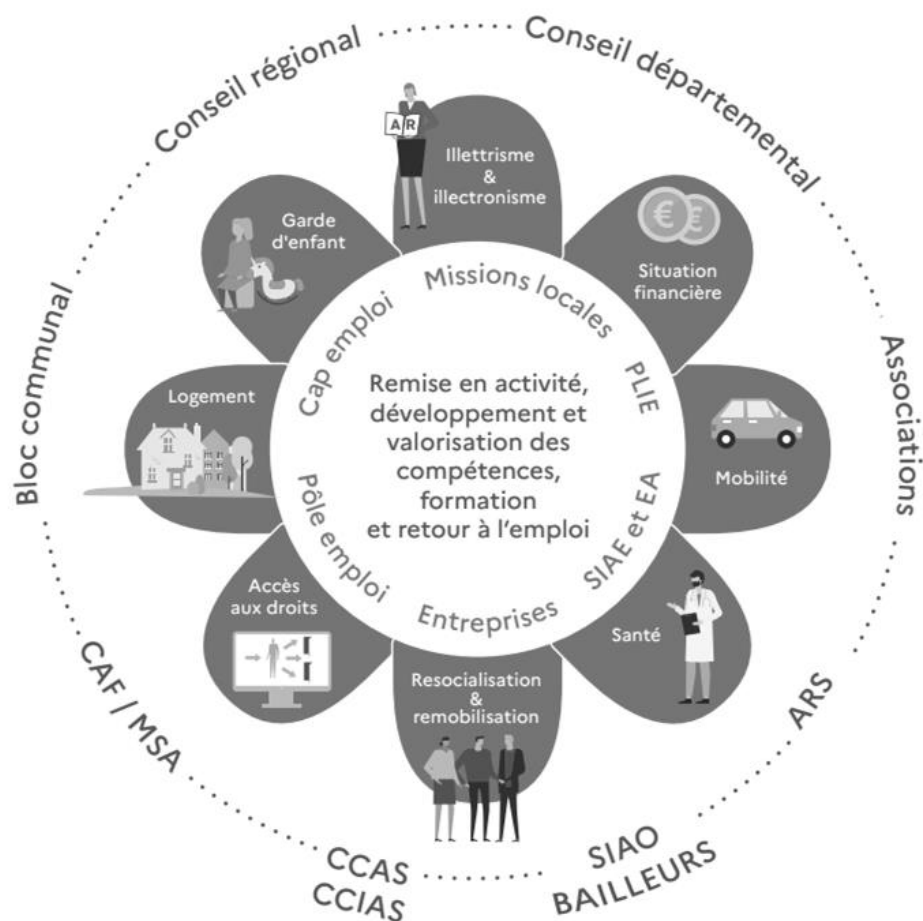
Conseil régional
Conseil départemental
Associations
ARS
SIAO
BAILLEURS
CCAS
CCIAS
CAF / MSA
Bloc communal

A R
Illettrisme & illectronisme
Situation financière
Mobilité
Santé
Resocialisation & remobilisation
Accès aux droits
Logement
Garde d'enfant

Missions locales
PLIE
SIAE et EA
Entreprises
Pôle emploi
Cap emploi

Remise en activité, développement et valorisation des compétences, formation et retour à l'emploi